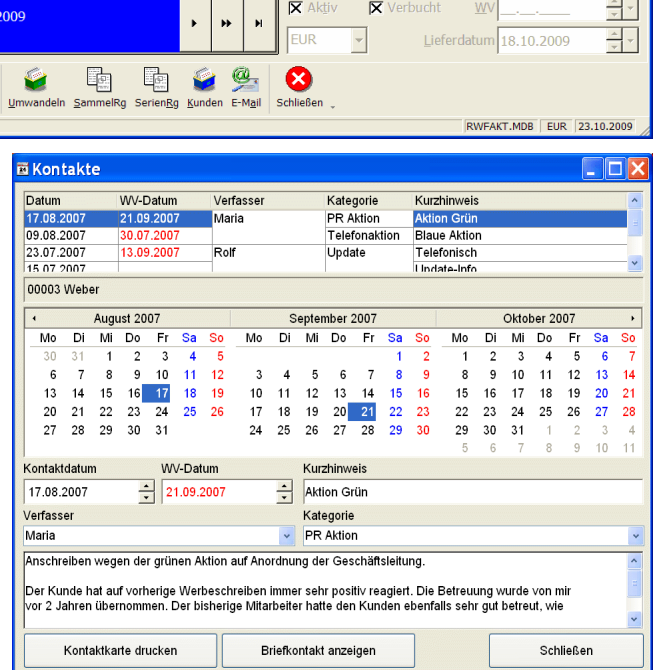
2009

Aktiv
Verbucht
WV __.__.____
EUR
Lieferdatum 18.10.2009

Umwandeln SammelRg SerienRg Kunden E-Mail Schließen

RWFAKT.MDB | EUR | 23.10.2009

Kontakte

| Datum | WV-Datum | Verfasser | Kategorie | Kurzhinweis |
|---|---|---|---|---|
| 17.08.2007 | 21.09.2007 | Maria | PR Aktion | Aktion Grün |
| 09.08.2007 | 30.07.2007 | | Telefonaktion | Blaue Aktion |
| 23.07.2007 | 13.09.2007 | Rolf | Update | Telefonisch |
| 15.07.2007 | | | | Update-Info |

00003 Weber

August 2007
| Mo | Di | Mi | Do | Fr | Sa | So |
|---|---|---|---|---|---|---|
| 30 | 31 | 1 | 2 | 3 | 4 | 5 |
| 6 | 7 | 8 | 9 | 10 | 11 | 12 |
| 13 | 14 | 15 | 16 | 17 | 18 | 19 |
| 20 | 21 | 22 | 23 | 24 | 25 | 26 |
| 27 | 28 | 29 | 30 | 31 | | |

September 2007
| Mo | Di | Mi | Do | Fr | Sa | So |
|---|---|---|---|---|---|---|
| | | | | | 1 | 2 |
| 3 | 4 | 5 | 6 | 7 | 8 | 9 |
| 10 | 11 | 12 | 13 | 14 | 15 | 16 |
| 17 | 18 | 19 | 20 | 21 | 22 | 23 |
| 24 | 25 | 26 | 27 | 28 | 29 | 30 |

Oktober 2007
| Mo | Di | Mi | Do | Fr | Sa | So |
|---|---|---|---|---|---|---|
| 1 | 2 | 3 | 4 | 5 | 6 | 7 |
| 8 | 9 | 10 | 11 | 12 | 13 | 14 |
| 15 | 16 | 17 | 18 | 19 | 20 | 21 |
| 22 | 23 | 24 | 25 | 26 | 27 | 28 |
| 29 | 30 | 31 | 1 | 2 | 3 | 4 |
| 5 | 6 | 7 | 8 | 9 | 10 | 11 |

Kontaktdatum
17.08.2007
WV-Datum
21.09.2007
Kurzhinweis
Aktion Grün
Verfasser
Maria
Kategorie
PR Aktion

Anschreiben wegen der grünen Aktion auf Anordnung der Geschäftsleitung.

Der Kunde hat auf vorherige Werbeschreiben immer sehr positiv reagiert. Die Betreuung wurde von mir vor 2 Jahren übernommen. Der bisherige Mitarbeiter hatte den Kunden ebenfalls sehr gut betreut, wie

Kontaktkarte drucken
Briefkontakt anzeigen
Schließen